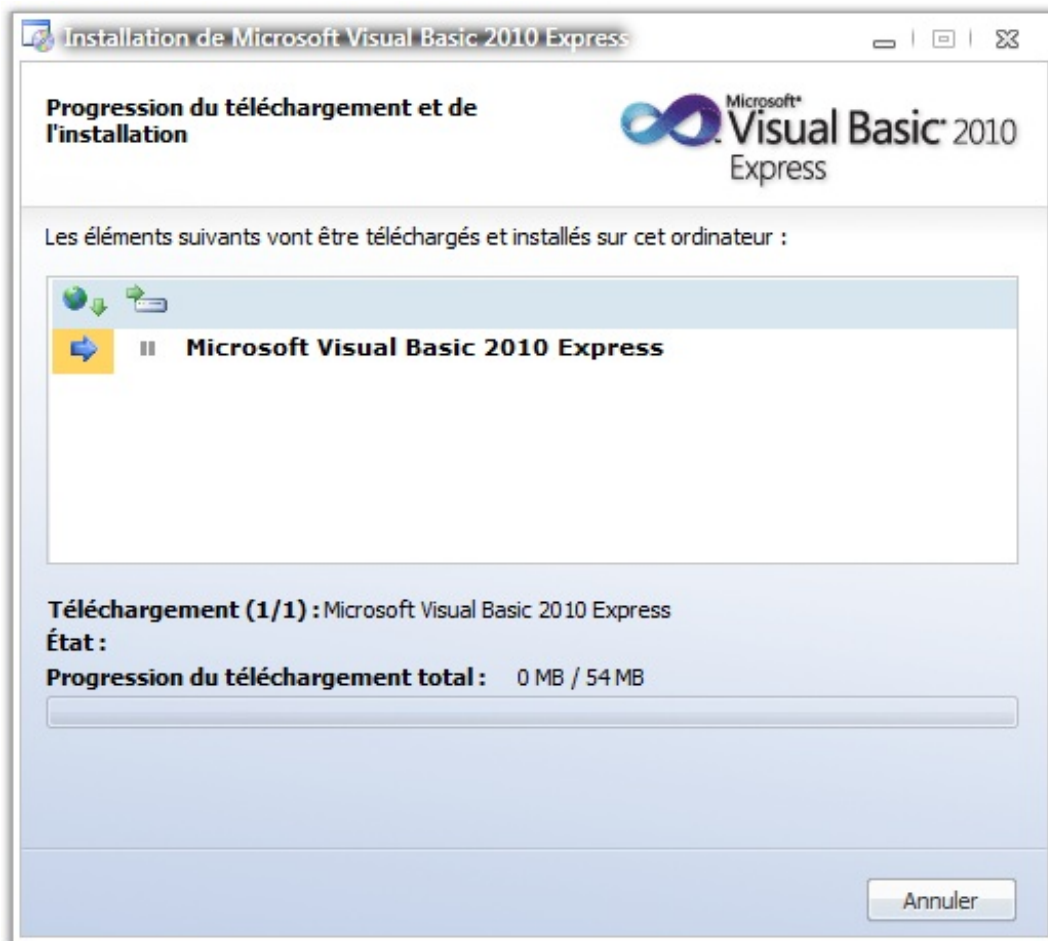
Installation de Microsoft Visual Basic 2010 Express

Progression du téléchargement et de l'installation

Microsoft® Visual Basic® 2010 Express

Les éléments suivants vont être téléchargés et installés sur cet ordinateur :

Microsoft Visual Basic 2010 Express

Téléchargement (1/1) : Microsoft Visual Basic 2010 Express
État :
Progression du téléchargement total : 0 MB / 54 MB

Annuler